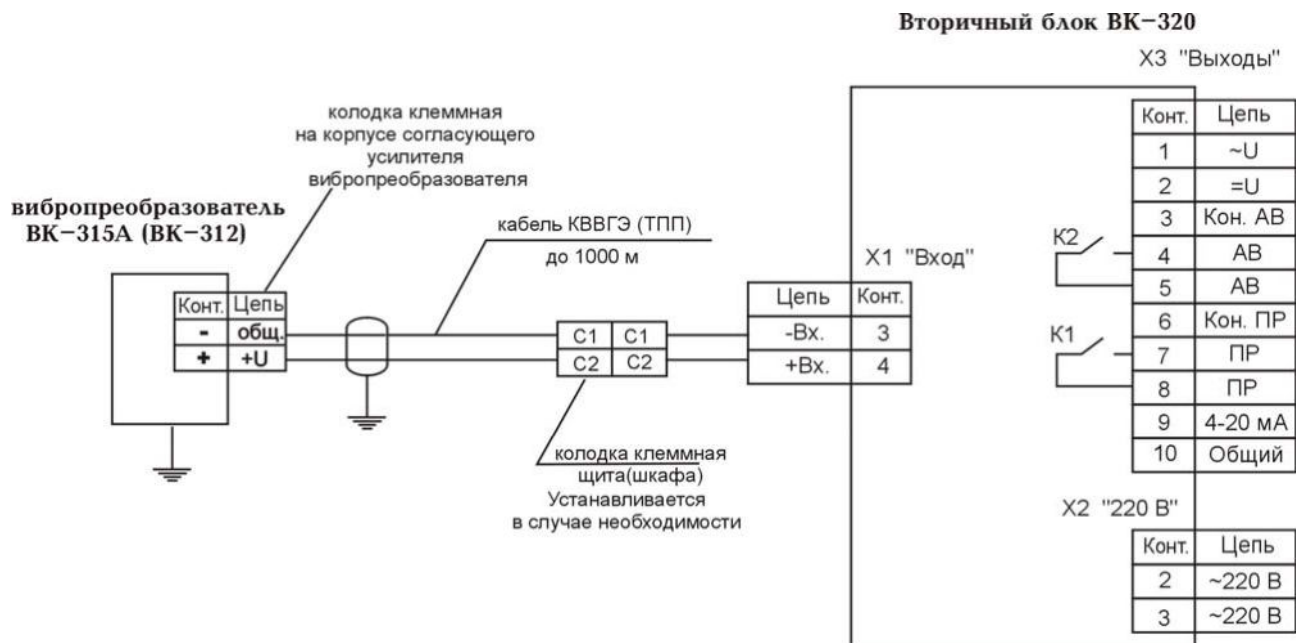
Вторичный блок ВК−320

Х3 "Выходы"

| Конт. | Цепь |
|---|---|
| 1 | ~U |
| 2 | =U |
| 3 | Кон. АВ |
| 4 | АВ |
| 5 | АВ |
| 6 | Кон. ПР |
| 7 | ПР |
| 8 | ПР |
| 9 | 4-20 мА |
| 10 | Общий |

К2

К1

колодка клеммная на корпусе согласующего усилителя вибропреобразователя

вибропреобразователь ВК−315А (ВК−312)

| Конт. | Цепь |
|---|---|
| - | общ. |
| + | +U |

кабель КВВГЭ (ТПП)

до 1000 м

C1 C1

C2 C2

Х1 "Вход"

| Цепь | Конт. |
|---|---|
| -Вх. | 3 |
| +Вх. | 4 |

колодка клеммная щита(шкафа) Устанавливается в случае необходимости

Х2 "220 В"

| Конт. | Цепь |
|---|---|
| 2 | ~220 В |
| 3 | ~220 В |